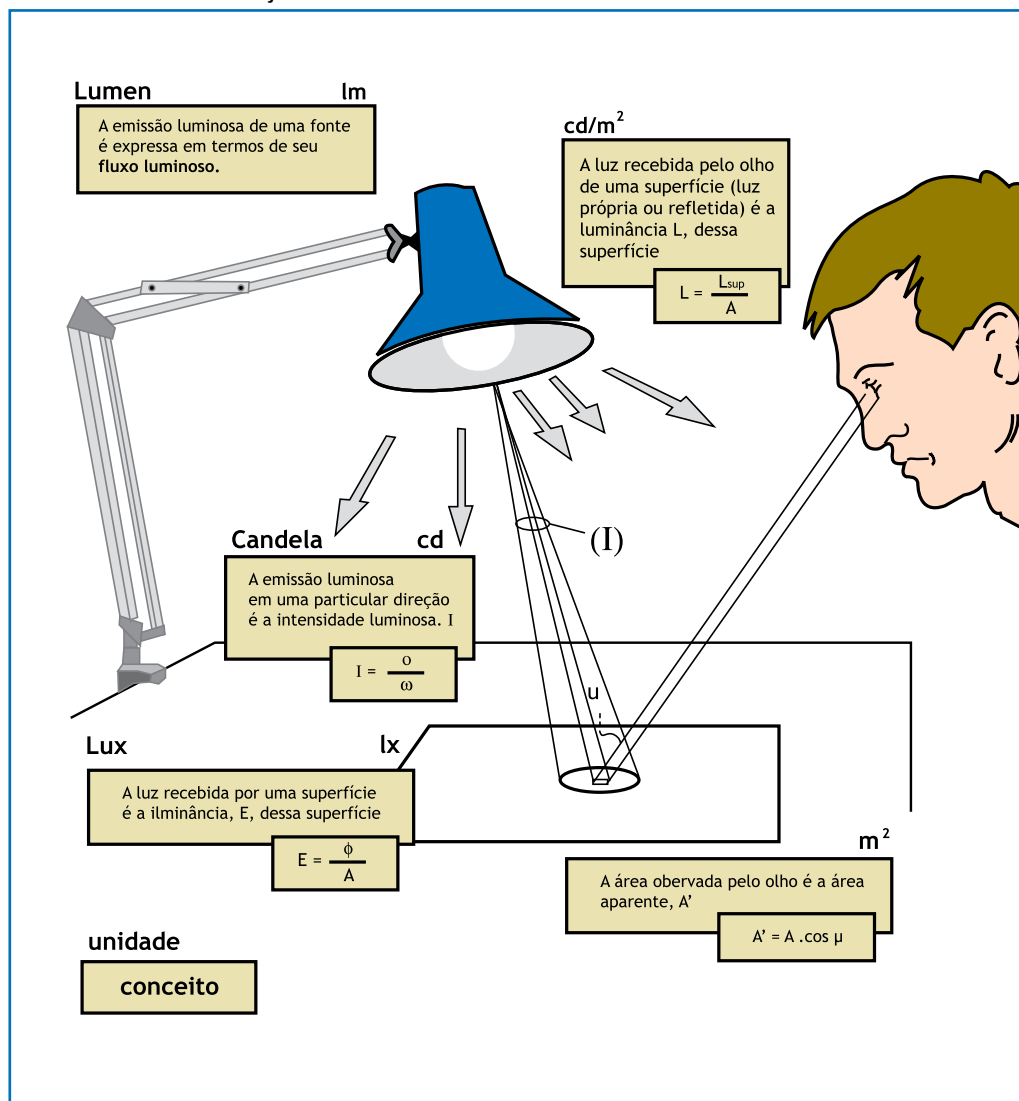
Lumen lm

A emissão luminosa de uma fonte é expressa em termos de seu **fluxo luminoso.**

cd/m$^2$

A luz recebida pelo olho de uma superfície (luz própria ou refletida) é a luminância L, dessa superfície

$L = \frac{L_{sup}}{A}$

Candela cd

(I)

A emissão luminosa em uma particular direção é a intensidade luminosa. I

$I = \frac{o}{\omega}$

u

Lux lx

A luz recebida por uma superfície é a ilminância, E, dessa superfície

$E = \frac{\phi}{A}$

m$^2$

A área observada pelo olho é a área aparente, A'

A' = A .cos μ

unidade

conceito